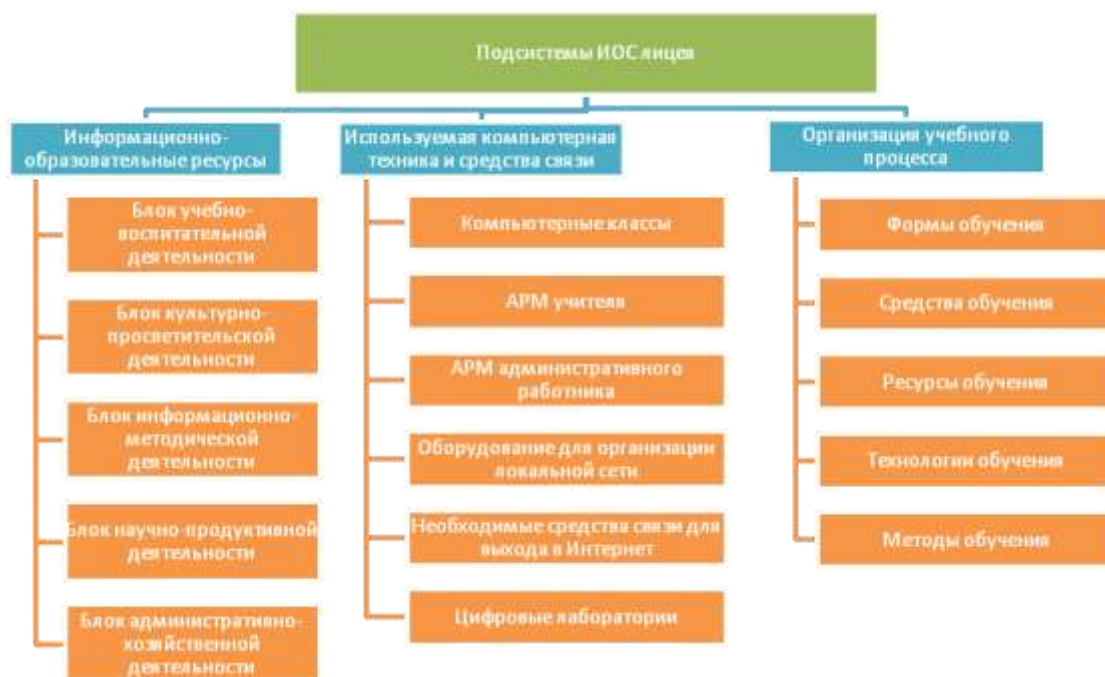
Подсистемы ИОС лицея

Информационно-образовательные ресурсы

Блок учебно-воспитательной деятельности

Блок культурно-просветительской деятельности

Блок информационно-методической деятельности

Блок научно-продуктивной деятельности

Блок административно-хозяйственной деятельности

Используемая компьютерная техника и средства связи

Компьютерные классы

АРМ учителя

АРМ административного работника

Оборудование для организации локальной сети

Необходимые средства связи для выхода в Интернет

Цифровые лаборатории

Организация учебного процесса

Формы обучения

Средства обучения

Ресурсы обучения

Технологии обучения

Методы обучения